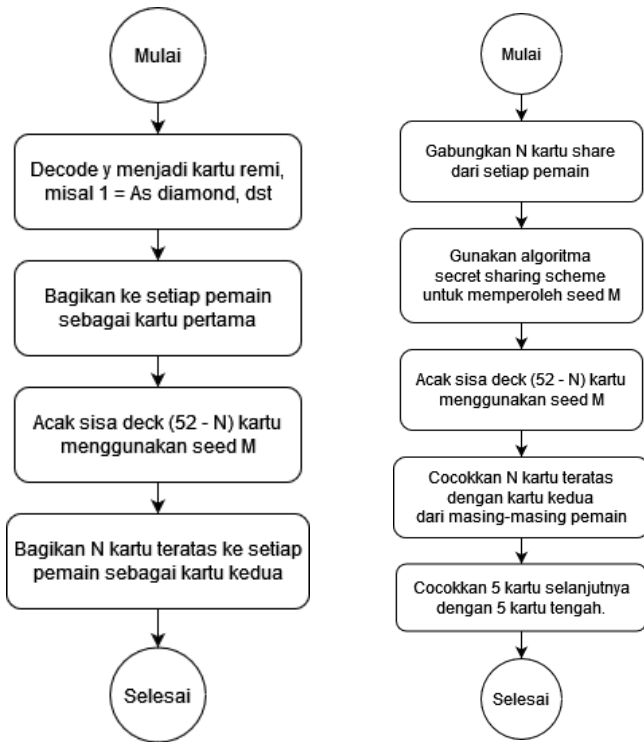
Mulai

Decode y menjadi kartu remi, misal 1 = As diamond, dst

Bagikan ke setiap pemain sebagai kartu pertama

Acak sisa deck (52 - N) kartu menggunakan seed M

Bagikan N kartu teratas ke setiap pemain sebagai kartu kedua

Selesai

Mulai

Gabungkan N kartu share dari setiap pemain

Gunakan algoritma secret sharing scheme untuk memperoleh seed M

Acak sisa deck (52 - N) kartu menggunakan seed M

Cocokkan N kartu teratas dengan kartu kedua dari masing-masing pemain

Cocokkan 5 kartu selanjutnya dengan 5 kartu tengah.

Selesai